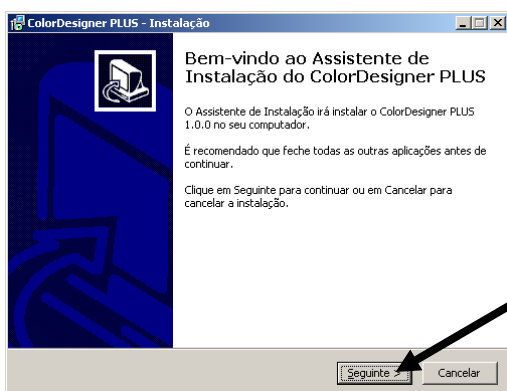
ColorDesigner PLUS - Instalação

Bem-vindo ao Assistente de Instalação do ColorDesigner PLUS

O Assistente de Instalação irá instalar o ColorDesigner PLUS 1.0.0 no seu computador.

É recomendado que feche todas as outras aplicações antes de continuar.

Clique em Seguinte para continuar ou em Cancelar para cancelar a instalação.

Seguinte >

Cancelar